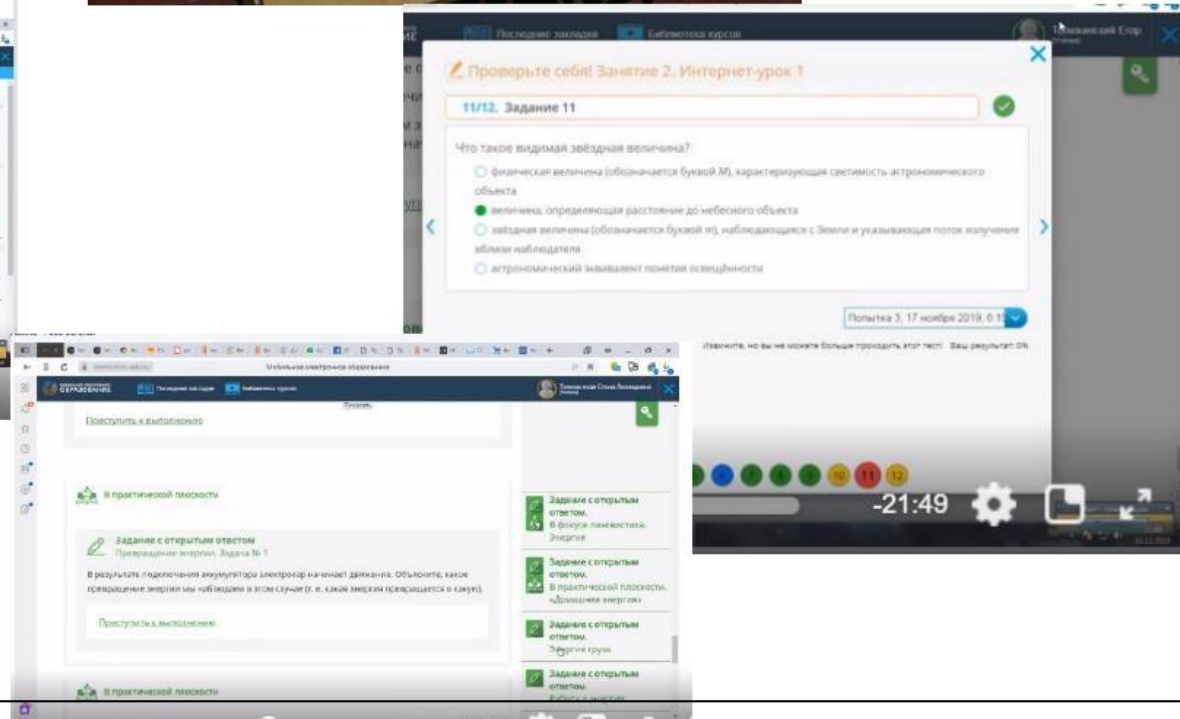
Последние закладки Библиотека курсов

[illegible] Егор

Проверьте себя! Занятие 2. Интернет-урок 1

11/12. Задание 11

Что такое видимая звёздная величина?

физическая величина (обозначается буквой M), характеризующая светимость астрономического объекта

величина, определяющая расстояние до небесного объекта

звёздная величина (обозначается буквой m), наблюдающаяся с Земли и указывающая поток излучения вблизи наблюдателя

астрономический эквивалент понятия освещённости

Попытка 3, 17 ноября 2019, 6:1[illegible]

Извините, но вы не можете больше проходить этот тест. Ваш результат: 0%

10 11 12

-21:49

Мобильное электронное образование

Последние закладки Библиотека курсов

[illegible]

Приступить к выполнению

В практической плоскости

Задание с открытым ответом
Превращение энергии. Задача № 1

В результате подключения аккумулятора электрокар начинает движение. Объясните, какое превращение энергии мы наблюдаем в этом случае (т. е. какая энергия превращается в какую).

Приступить к выполнению

В практической плоскости

Задание с открытым ответом.
В фокусе лингвистика. Энергия

Задание с открытым ответом.
В практической плоскости. «Домашние энергии»

Задание с открытым ответом.
Энергия груза

Задание с открытым ответом.
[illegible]